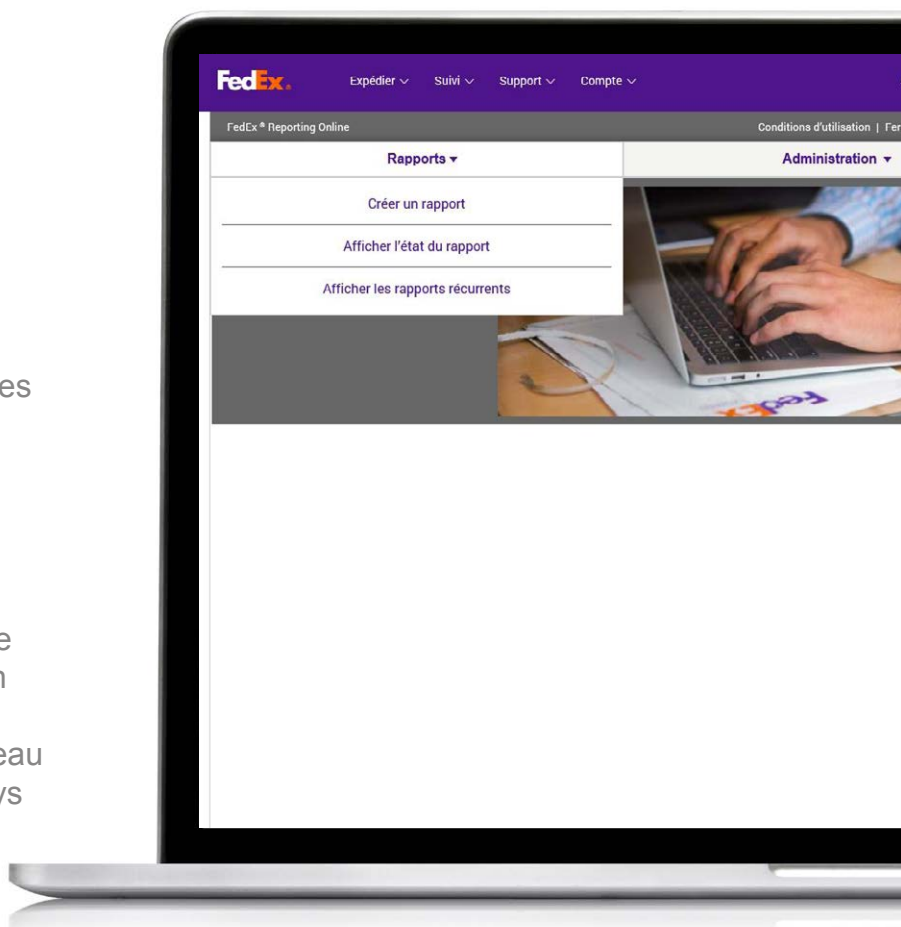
es

e
n

eau
ys

FedEx.

Expédier ∨ Suivi ∨ Support ∨ Compte ∨

FedEx ® Reporting Online

Conditions d'utilisation | Fer

Rapports ▾

Administration ▾

Créer un rapport

Afficher l'état du rapport

Afficher les rapports récurrents

FedEx